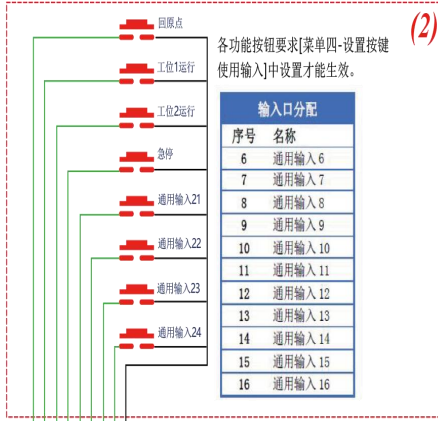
(2)

回原点

工位1运行

工位2运行

急停

通用输入21

通用输入22

通用输入23

通用输入24

各功能按钮要求[菜单四-设置按键使用输入]中设置才能生效。

输入口分配

| 序号 | 名称 |
|---|---|
| 6 | 通用输入 6 |
| 7 | 通用输入 7 |
| 8 | 通用输入 8 |
| 9 | 通用输入 9 |
| 10 | 通用输入 10 |
| 11 | 通用输入 11 |
| 12 | 通用输入 12 |
| 13 | 通用输入 13 |
| 14 | 通用输入 14 |
| 15 | 通用输入 15 |
| 16 | 通用输入 16 |